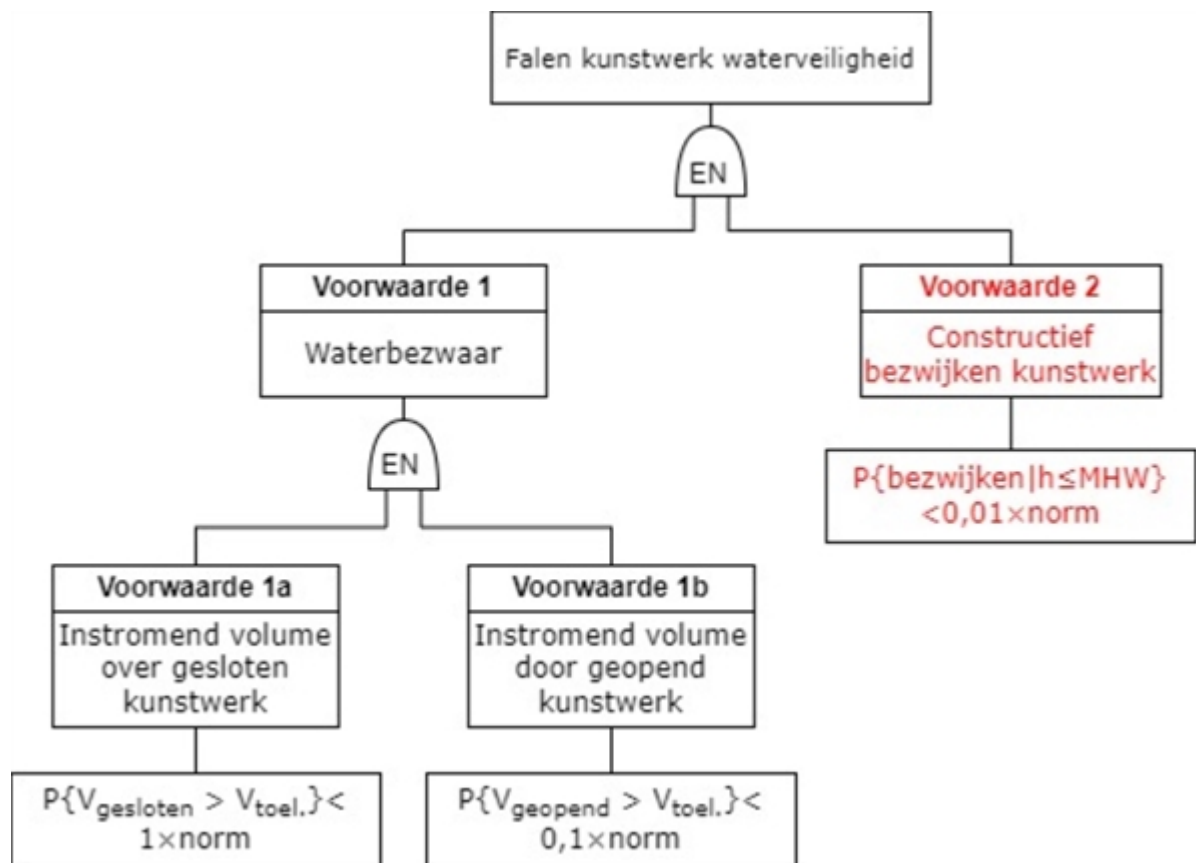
Falen kunstwerk waterveiligheid

EN

Voorwaarde 1

Waterbezwaar

Voorwaarde 2

Constructief bezwijken kunstwerk

$P\{bezwijken|h \leq MHW\}$ $<0,01\times norm$

EN

Voorwaarde 1a

Instromend volume over gesloten kunstwerk

Voorwaarde 1b

Instromend volume door geopend kunstwerk

$P\{V_{gesloten} > V_{toel.}\}<$ $1\times norm$

$P\{V_{geopend} > V_{toel.}\}<$ $0,1\times norm$